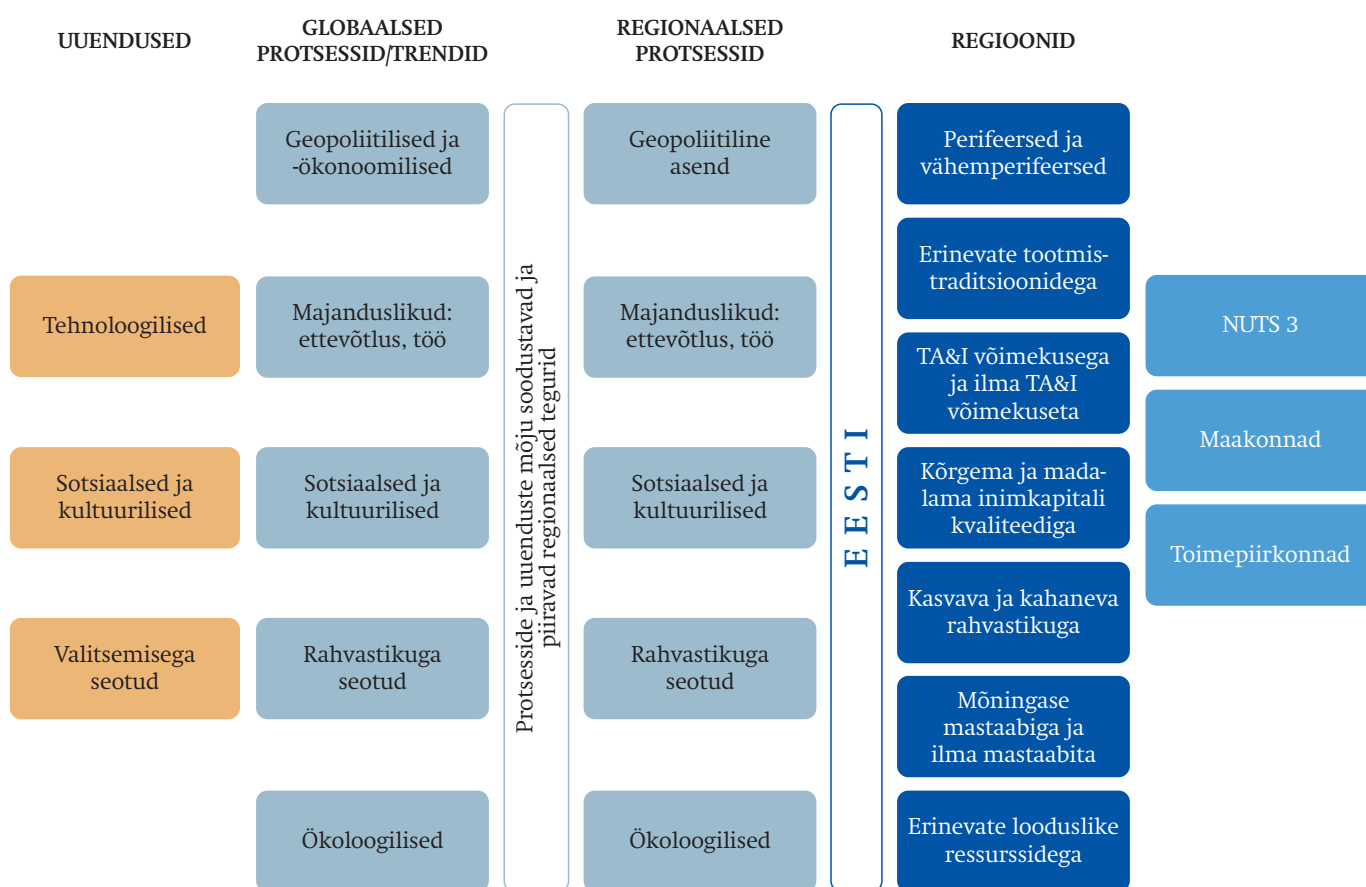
UUENDUSED

GLOBAALSED PROTSESSID/TRENDID

REGIONAALSED PROTSESSID

REGIOONID

Geopoliitilised ja -ökonoomilised

Geopoliitiline asend

Perifeersed ja vähemperifeersed

Erinevate tootmistraditsioonidega

Tehnoloogilised

Majanduslikud: ettevõtlus, töö

Majanduslikud: ettevõtlus, töö

NUTS 3

TA&I võimekusega ja ilma TA&I võimekuseta

Maakonnad

Sotsiaalsed ja kultuurilised

Sotsiaalsed ja kultuurilised

Sotsiaalsed ja kultuurilised

Kõrgema ja madalama inimkapitali kvaliteediga

Toimepiirkonnad

Kasvava ja kahaneva rahvastikuga

Valitsemisega seotud

Rahvastikuga seotud

Rahvastikuga seotud

Mõningase mastaabiga ja ilma mastaabita

Ökoloogilised

Ökoloogilised

Erinevate looduslike ressurssidega

Protsesside ja uuenduste mõju soodustavad ja piiravad regionaalsed tegurid

E E S T I